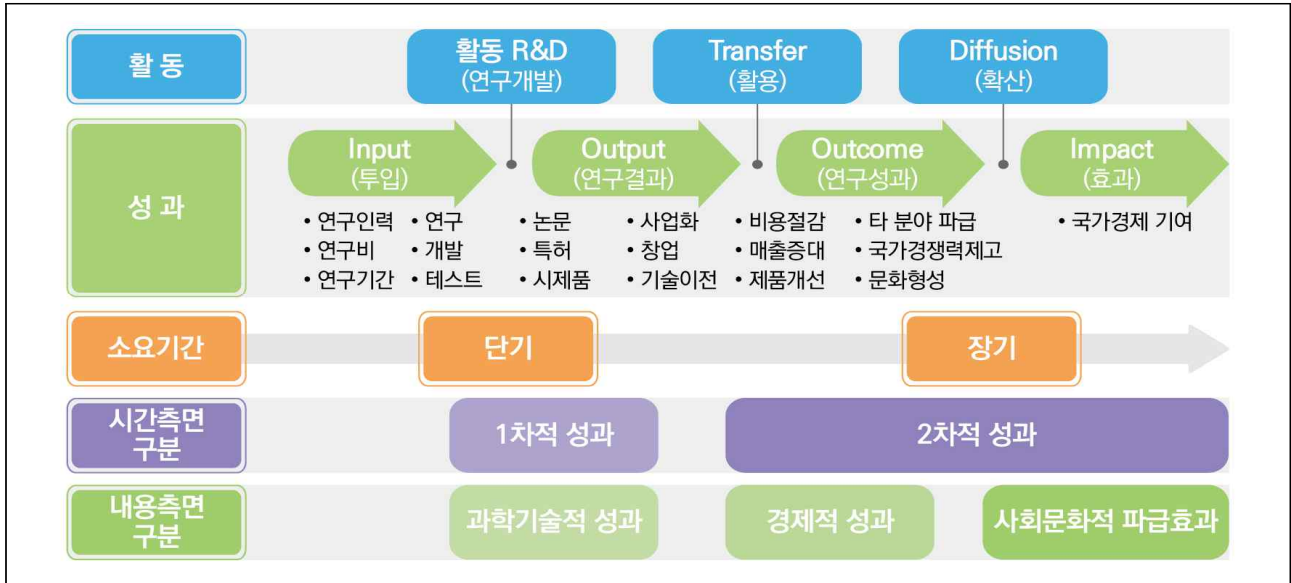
활 동

활동 R&D
(연구개발)

Transfer
(활용)

Diffusion
(확산)

성 과

Input
(투입)

• 연구인력 • 연구
• 연구비 • 개발
• 연구기간 • 테스트

Output
(연구결과)

• 논문 • 사업화
• 특허 • 창업
• 시제품 • 기술이전

Outcome
(연구성과)

• 비용절감 • 타 분야 파급
• 매출증대 • 국가경쟁력제고
• 제품개선 • 문화형성

Impact
(효과)

• 국가경제 기여

소요기간

단기

장기

시간측면 구분

1차적 성과

2차적 성과

내용측면 구분

과학기술적 성과

경제적 성과

사회문화적 파급효과